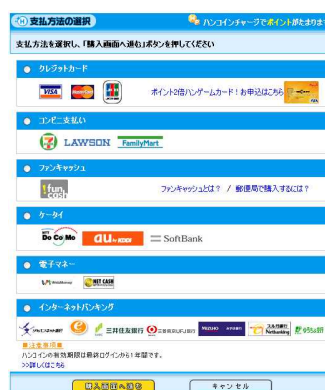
支払方法の選択

ハンコインチャージでポイントがたまりま

支払方法を選択し、「購入画面へ進む」ボタンを押してください

クレジットカード

VISA

ポイント2倍ハンゲームカード！お申込はこちら

コンビニ支払い

LAWSON FamilyMart

ファンキャッシュ

fun cash

ファンキャッシュとは？ ／ 郵便局で購入するには？

ケータイ

DoCoMo au SoftBank

電子マネー

NET CASH

インターネットバンキング

三井住友銀行

MIZUHO

ゆうちょ銀行

■注意事項■

ハンコインの有効期限は最終ログインから1年間です。

>>詳しくはこちら

購入画面へ進む

キャンセル